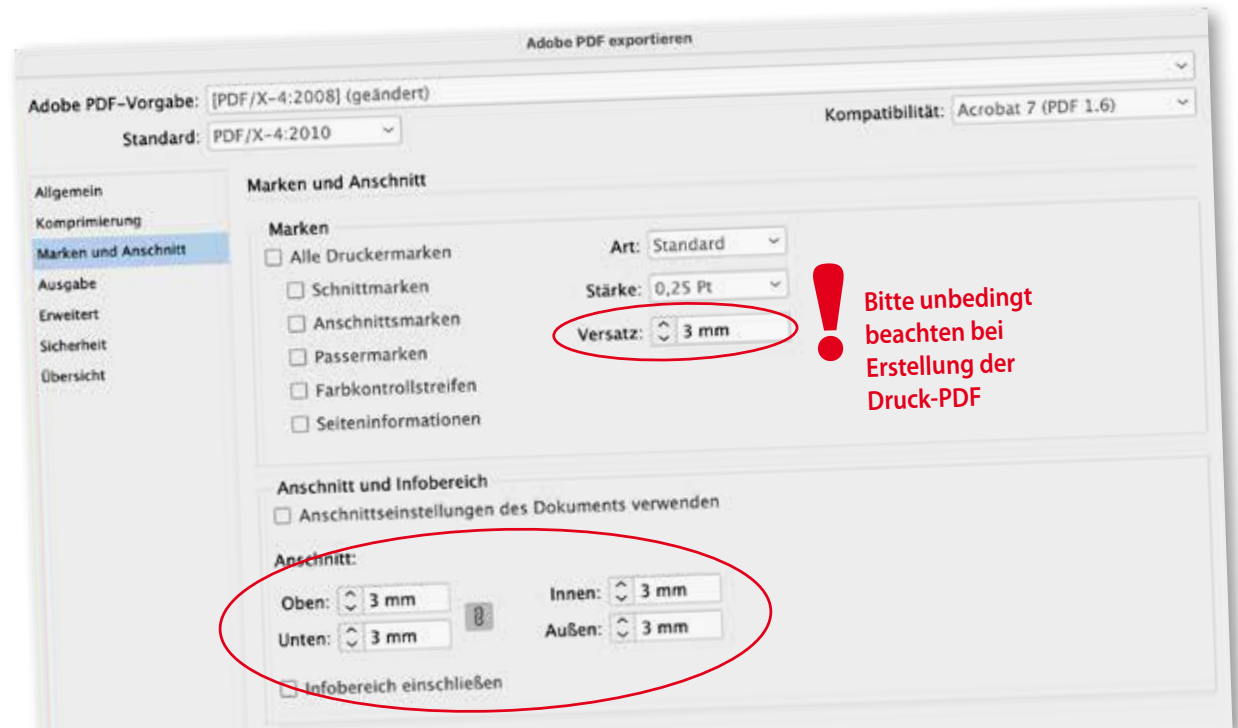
Adobe PDF exportieren

Adobe PDF-Vorgabe: [PDF/X-4:2008] (geändert)

Standard: PDF/X-4:2010

Kompatibilität: Acrobat 7 (PDF 1.6)

Allgemein
Komprimierung
Marken und Anschnitt
Ausgabe
Erweitert
Sicherheit
Übersicht

Marken und Anschnitt

Marken

Alle Druckermarken
Schnittmarken
Anschnittsmarken
Passermarken
Farbkontrollstreifen
Seiteninformationen

Art: Standard
Stärke: 0,25 Pt
Versatz: 3 mm

!
Bitte unbedingt beachten bei Erstellung der Druck-PDF

Anschnitt und Infobereich

Anschnittseinstellungen des Dokuments verwenden

Anschnitt:

Oben: 3 mm
Unten: 3 mm
Innen: 3 mm
Außen: 3 mm

Infobereich einschließen